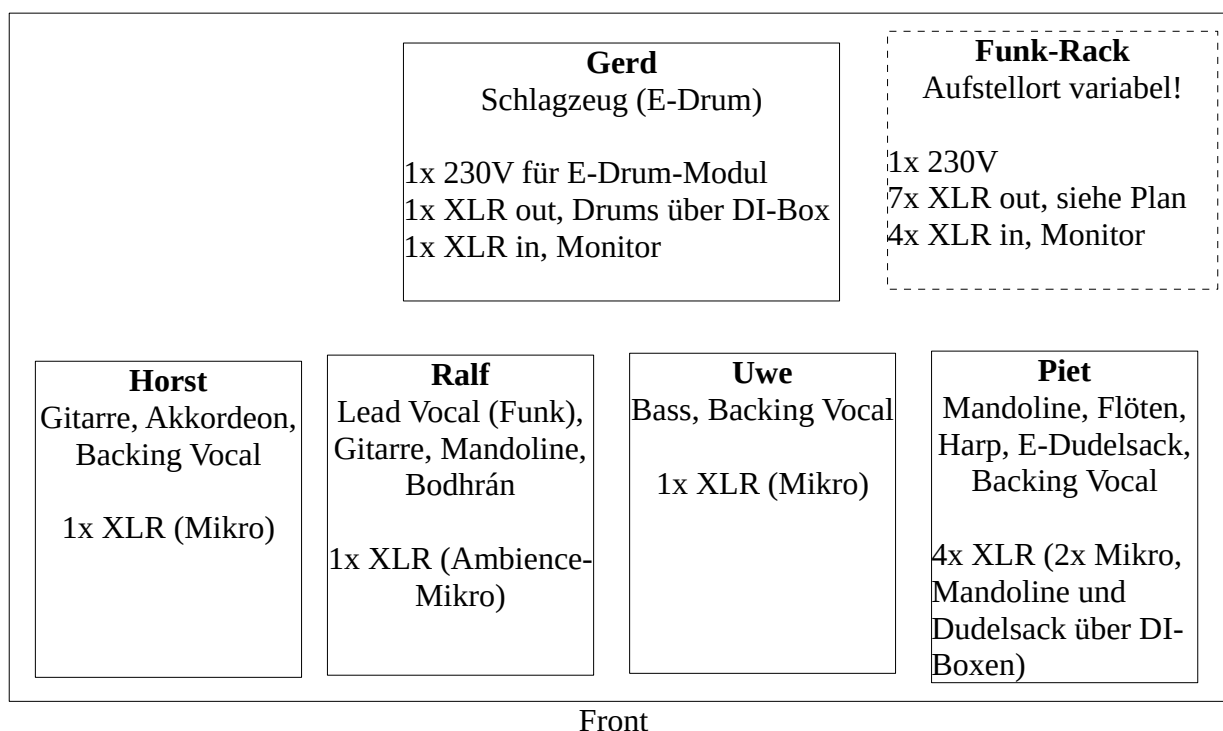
**Gerd**
Schlagzeug (E-Drum)

1x 230V für E-Drum-Modul
1x XLR out, Drums über DI-Box
1x XLR in, Monitor

**Funk-Rack**
Aufstellort variabel!

1x 230V
7x XLR out, siehe Plan
4x XLR in, Monitor

**Horst**
Gitarre, Akkordeon, Backing Vocal

1x XLR (Mikro)

**Ralf**
Lead Vocal (Funk), Gitarre, Mandoline, Bodhrán

1x XLR (Ambience-Mikro)

**Uwe**
Bass, Backing Vocal

1x XLR (Mikro)

**Piet**
Mandoline, Flöten, Harp, E-Dudelsack, Backing Vocal

4x XLR (2x Mikro, Mandoline und Dudelsack über DI-Boxen)

Front